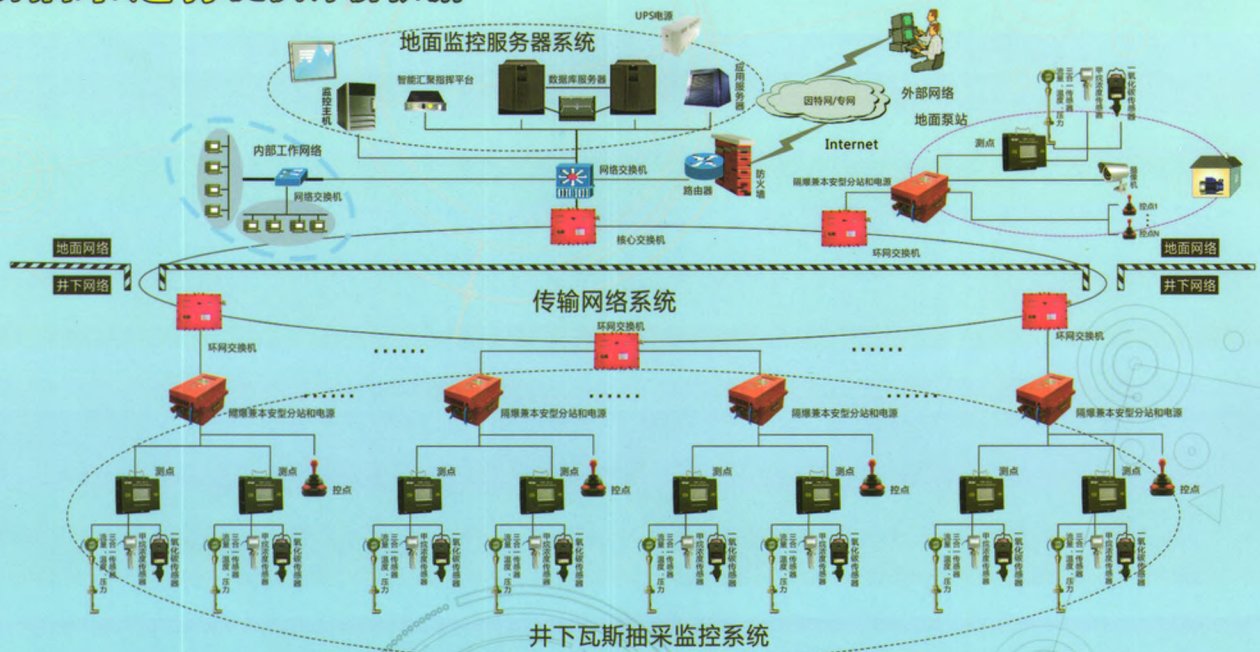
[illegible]

UPS电源

地面监控服务器系统

监控主机

智能汇聚指挥平台

数据库服务器

应用服务器

因特网/专网

外部网络

Internet

地面泵站

内部工作网络

网络交换机

网络交换机

路由器

防火墙

测点

隔爆兼本安型分站和电源

摄像机

控点1

控点N

核心交换机

环网交换机

地面网络

地面网络

井下网络

井下网络

传输网络系统

环网交换机

环网交换机

环网交换机

隔爆兼本安型分站和电源

隔爆兼本安型分站和电源

隔爆兼本安型分站和电源

隔爆兼本安型分站和电源

测点

测点

控点

测点

测点

控点

测点

测点

控点

测点

测点

控点

流量 温度 压力

三合一传感器

甲烷浓度传感器

一氧化碳传感器

井下瓦斯抽采监控系统